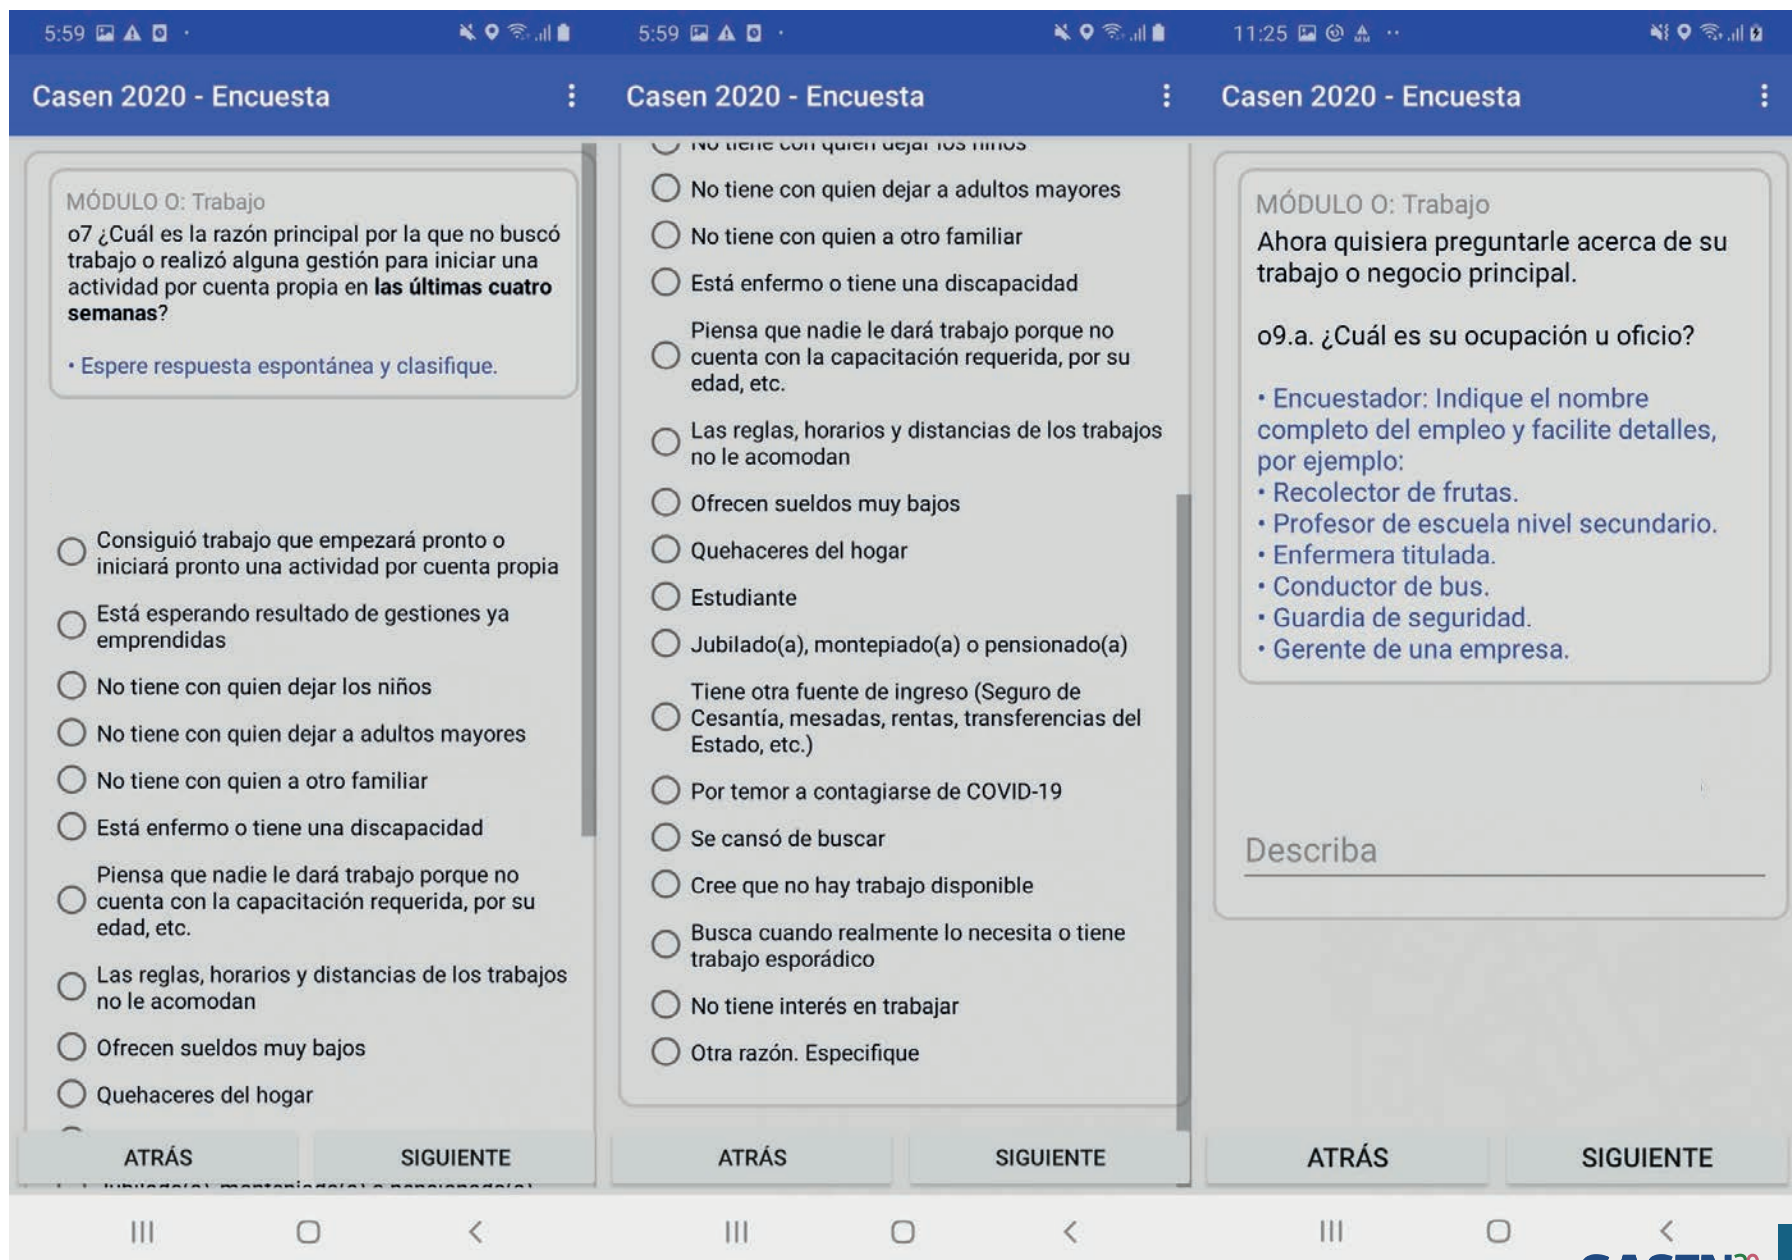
5:59

Casen 2020 - Encuesta

MÓDULO O: Trabajo
o7 ¿Cuál es la razón principal por la que no buscó trabajo o realizó alguna gestión para iniciar una actividad por cuenta propia en **las últimas cuatro semanas**?

• Espere respuesta espontánea y clasifique.

Consiguió trabajo que empezará pronto o iniciará pronto una actividad por cuenta propia
Está esperando resultado de gestiones ya emprendidas
No tiene con quien dejar los niños
No tiene con quien dejar a adultos mayores
No tiene con quien a otro familiar
Está enfermo o tiene una discapacidad
Piensa que nadie le dará trabajo porque no cuenta con la capacitación requerida, por su edad, etc.
Las reglas, horarios y distancias de los trabajos no le acomodan
Ofrecen sueldos muy bajos
Quehaceres del hogar
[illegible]

ATRÁS
SIGUIENTE

5:59

Casen 2020 - Encuesta

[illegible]
No tiene con quien dejar a adultos mayores
No tiene con quien a otro familiar
Está enfermo o tiene una discapacidad
Piensa que nadie le dará trabajo porque no cuenta con la capacitación requerida, por su edad, etc.
Las reglas, horarios y distancias de los trabajos no le acomodan
Ofrecen sueldos muy bajos
Quehaceres del hogar
Estudiante
Jubilado(a), montepiado(a) o pensionado(a)
Tiene otra fuente de ingreso (Seguro de Cesantía, mesadas, rentas, transferencias del Estado, etc.)
Por temor a contagiarse de COVID-19
Se cansó de buscar
Cree que no hay trabajo disponible
Busca cuando realmente lo necesita o tiene trabajo esporádico
No tiene interés en trabajar
Otra razón. Especifique

ATRÁS
SIGUIENTE

11:25

Casen 2020 - Encuesta

MÓDULO O: Trabajo
Ahora quisiera preguntarle acerca de su trabajo o negocio principal.

o9.a. ¿Cuál es su ocupación u oficio?

• Encuestador: Indique el nombre completo del empleo y facilite detalles, por ejemplo:
• Recolector de frutas.
• Profesor de escuela nivel secundario.
• Enfermera titulada.
• Conductor de bus.
• Guardia de seguridad.
• Gerente de una empresa.

Describa

ATRÁS
SIGUIENTE